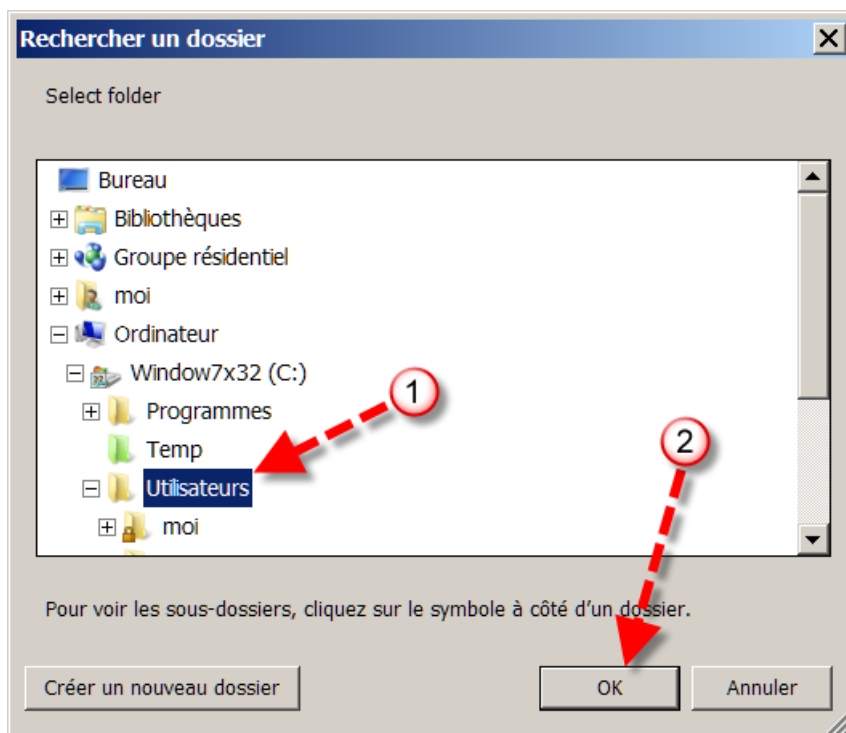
Rechercher un dossier

Select folder

Bureau
Bibliothèques
Groupe résidentiel
moi
Ordinateur
Window7x32 (C:)
Programmes
Temp
Utilisateurs
moi

1

2

Pour voir les sous-dossiers, cliquez sur le symbole à côté d'un dossier.

Créer un nouveau dossier

OK

Annuler